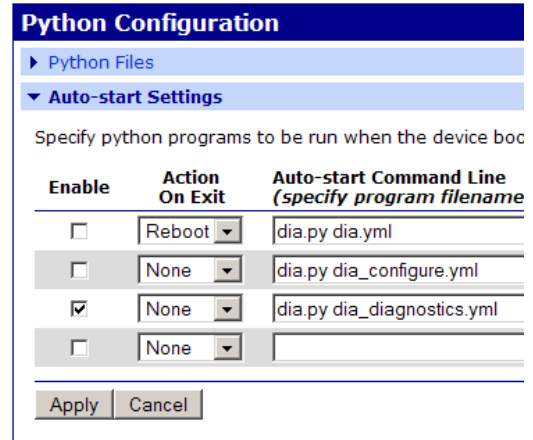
Python Configuration

▸ Python Files

▾ Auto-start Settings

Specify python programs to be run when the device boo

| Enable | Action On Exit | Auto-start Command Line *(specify program filename* |
|---|---|---|
| ☐ | Reboot | dia.py dia.yml |
| ☐ | None | dia.py dia_configure.yml |
| ☑ | None | dia.py dia_diagnostics.yml |
| ☐ | None | |

Apply Cancel